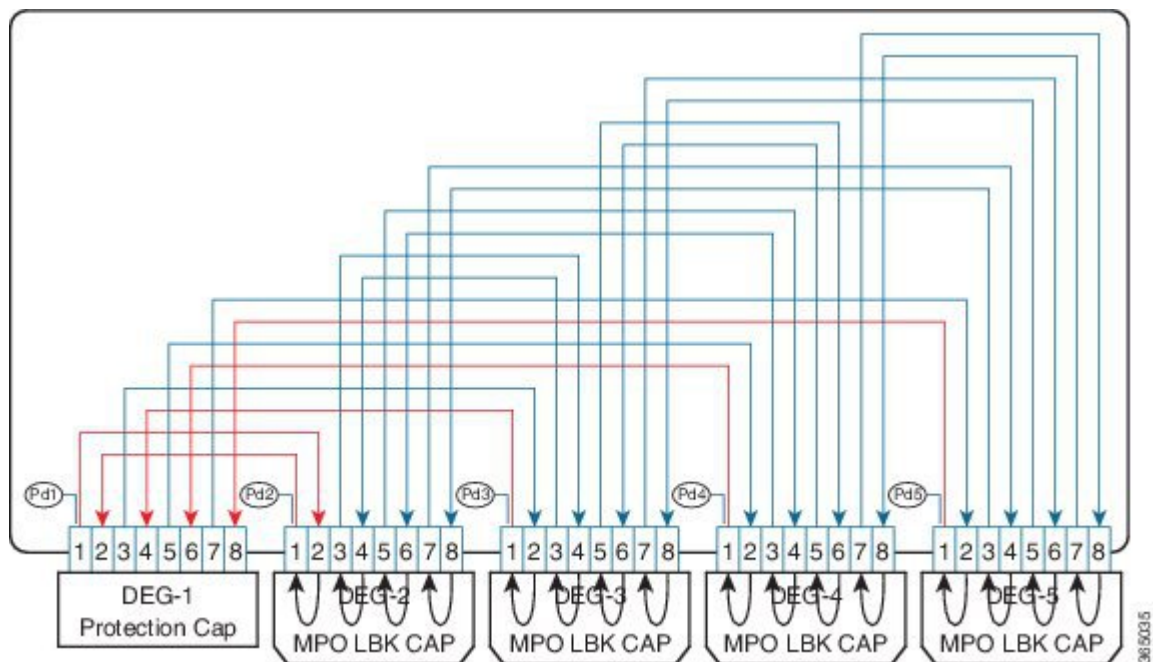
Pd1
1 2 3 4 5 6 7 8
DEG-1
Protection Cap

Pd2
1 2 3 4 5 6 7 8
DEG-2
MPO LBK CAP

Pd3
1 2 3 4 5 6 7 8
DEG-3
MPO LBK CAP

Pd4
1 2 3 4 5 6 7 8
DEG-4
MPO LBK CAP

Pd5
1 2 3 4 5 6 7 8
DEG-5
MPO LBK CAP

365035